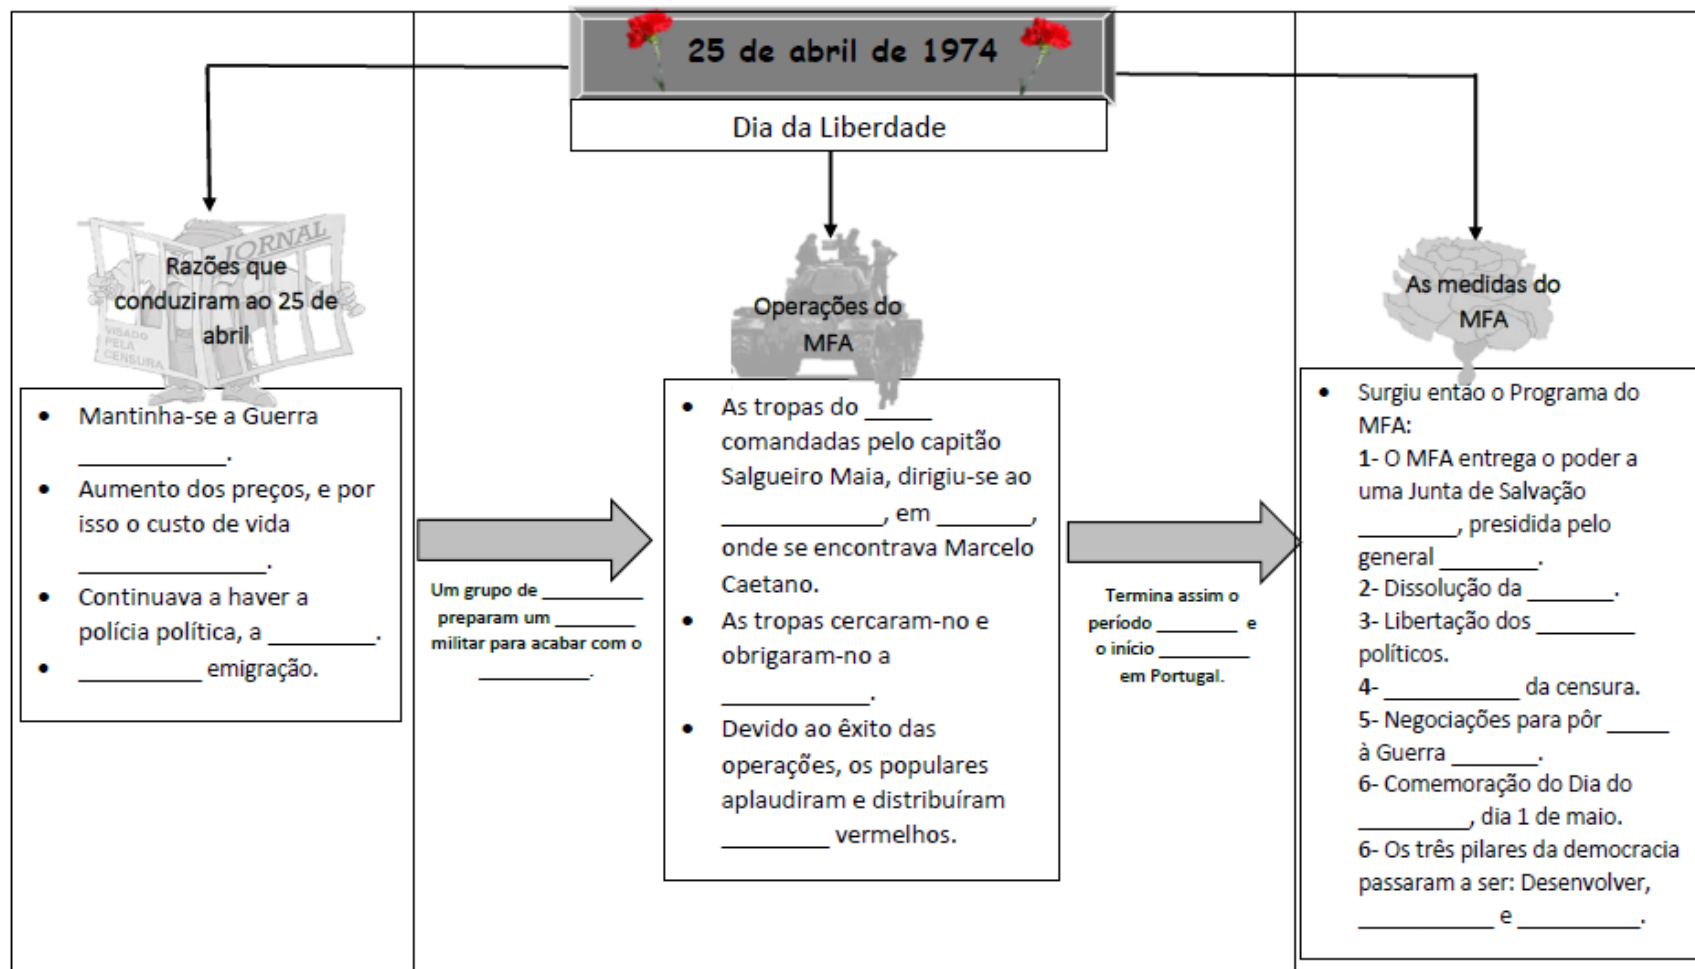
25 de abril de 1974

Dia da Liberdade

JORNAL

VISADO PELA CENSURA

Razões que conduziram ao 25 de abril

- Mantinha-se a Guerra __________.
- Aumento dos preços, e por isso o custo de vida __________.
- Continuava a haver a polícia política, a ________.
- _________ emigração.

Um grupo de _________ preparam um _______ militar para acabar com o _________.

Operações do MFA

- As tropas do _____ comandadas pelo capitão Salgueiro Maia, dirigiu-se ao __________, em _______, onde se encontrava Marcelo Caetano.
- As tropas cercaram-no e obrigaram-no a _________.
- Devido ao êxito das operações, os populares aplaudiram e distribuíram ________ vermelhos.

Termina assim o período _______ e o início ________ em Portugal.

As medidas do MFA

- Surgiu então o Programa do MFA:
1- O MFA entrega o poder a uma Junta de Salvação ________, presidida pelo general ________.
2- Dissolução da _______.
3- Libertação dos ________ políticos.
4- __________ da censura.
5- Negociações para pôr _____ à Guerra _______.
6- Comemoração do Dia do ________, dia 1 de maio.
6- Os três pilares da democracia passaram a ser: Desenvolver, __________ e _________.